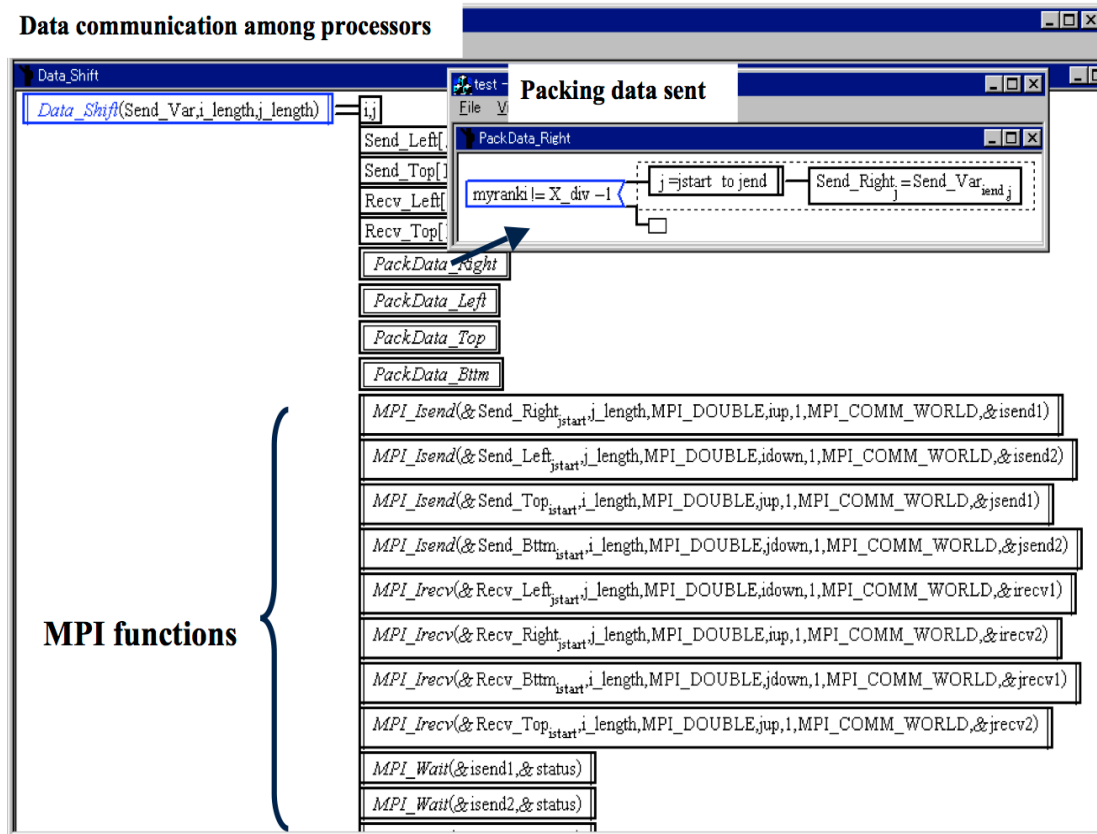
Data communication among processors

Data_Shift

Data_Shift(Send_Var,i_length,j_length)

i,j

Send_Left[

Send_Top[

Recv_Left[

Recv_Top[

PackData_Right

PackData_Left

PackData_Top

PackData_Bttm

test

File V

Packing data sent

PackData_Right

myranki != X_div −1

j =jstart to jend

Send_Right$_j$ = Send_Var$_{iend\ j}$

MPI_Isend(& Send_Right$_{jstart}$,j_length,MPI_DOUBLE,iup,1,MPI_COMM_WORLD,& isend1)

MPI_Isend(& Send_Left$_{jstart}$,j_length,MPI_DOUBLE,idown,1,MPI_COMM_WORLD,& isend2)

MPI_Isend(& Send_Top$_{istart}$,i_length,MPI_DOUBLE,jup,1,MPI_COMM_WORLD,& jsend1)

MPI_Isend(& Send_Bttm$_{istart}$,i_length,MPI_DOUBLE,jdown,1,MPI_COMM_WORLD,& jsend2)

MPI_Irecv(& Recv_Left$_{jstart}$,j_length,MPI_DOUBLE,idown,1,MPI_COMM_WORLD,& irecv1)

MPI_Irecv(& Recv_Right$_{jstart}$,j_length,MPI_DOUBLE,iup,1,MPI_COMM_WORLD,& irecv2)

MPI_Irecv(& Recv_Bttm$_{istart}$,i_length,MPI_DOUBLE,jdown,1,MPI_COMM_WORLD,& jrecv1)

MPI_Irecv(& Recv_Top$_{istart}$,i_length,MPI_DOUBLE,jup,1,MPI_COMM_WORLD,& jrecv2)

MPI_Wait(& isend1,& status)

MPI_Wait(& isend2,& status)

MPI functions